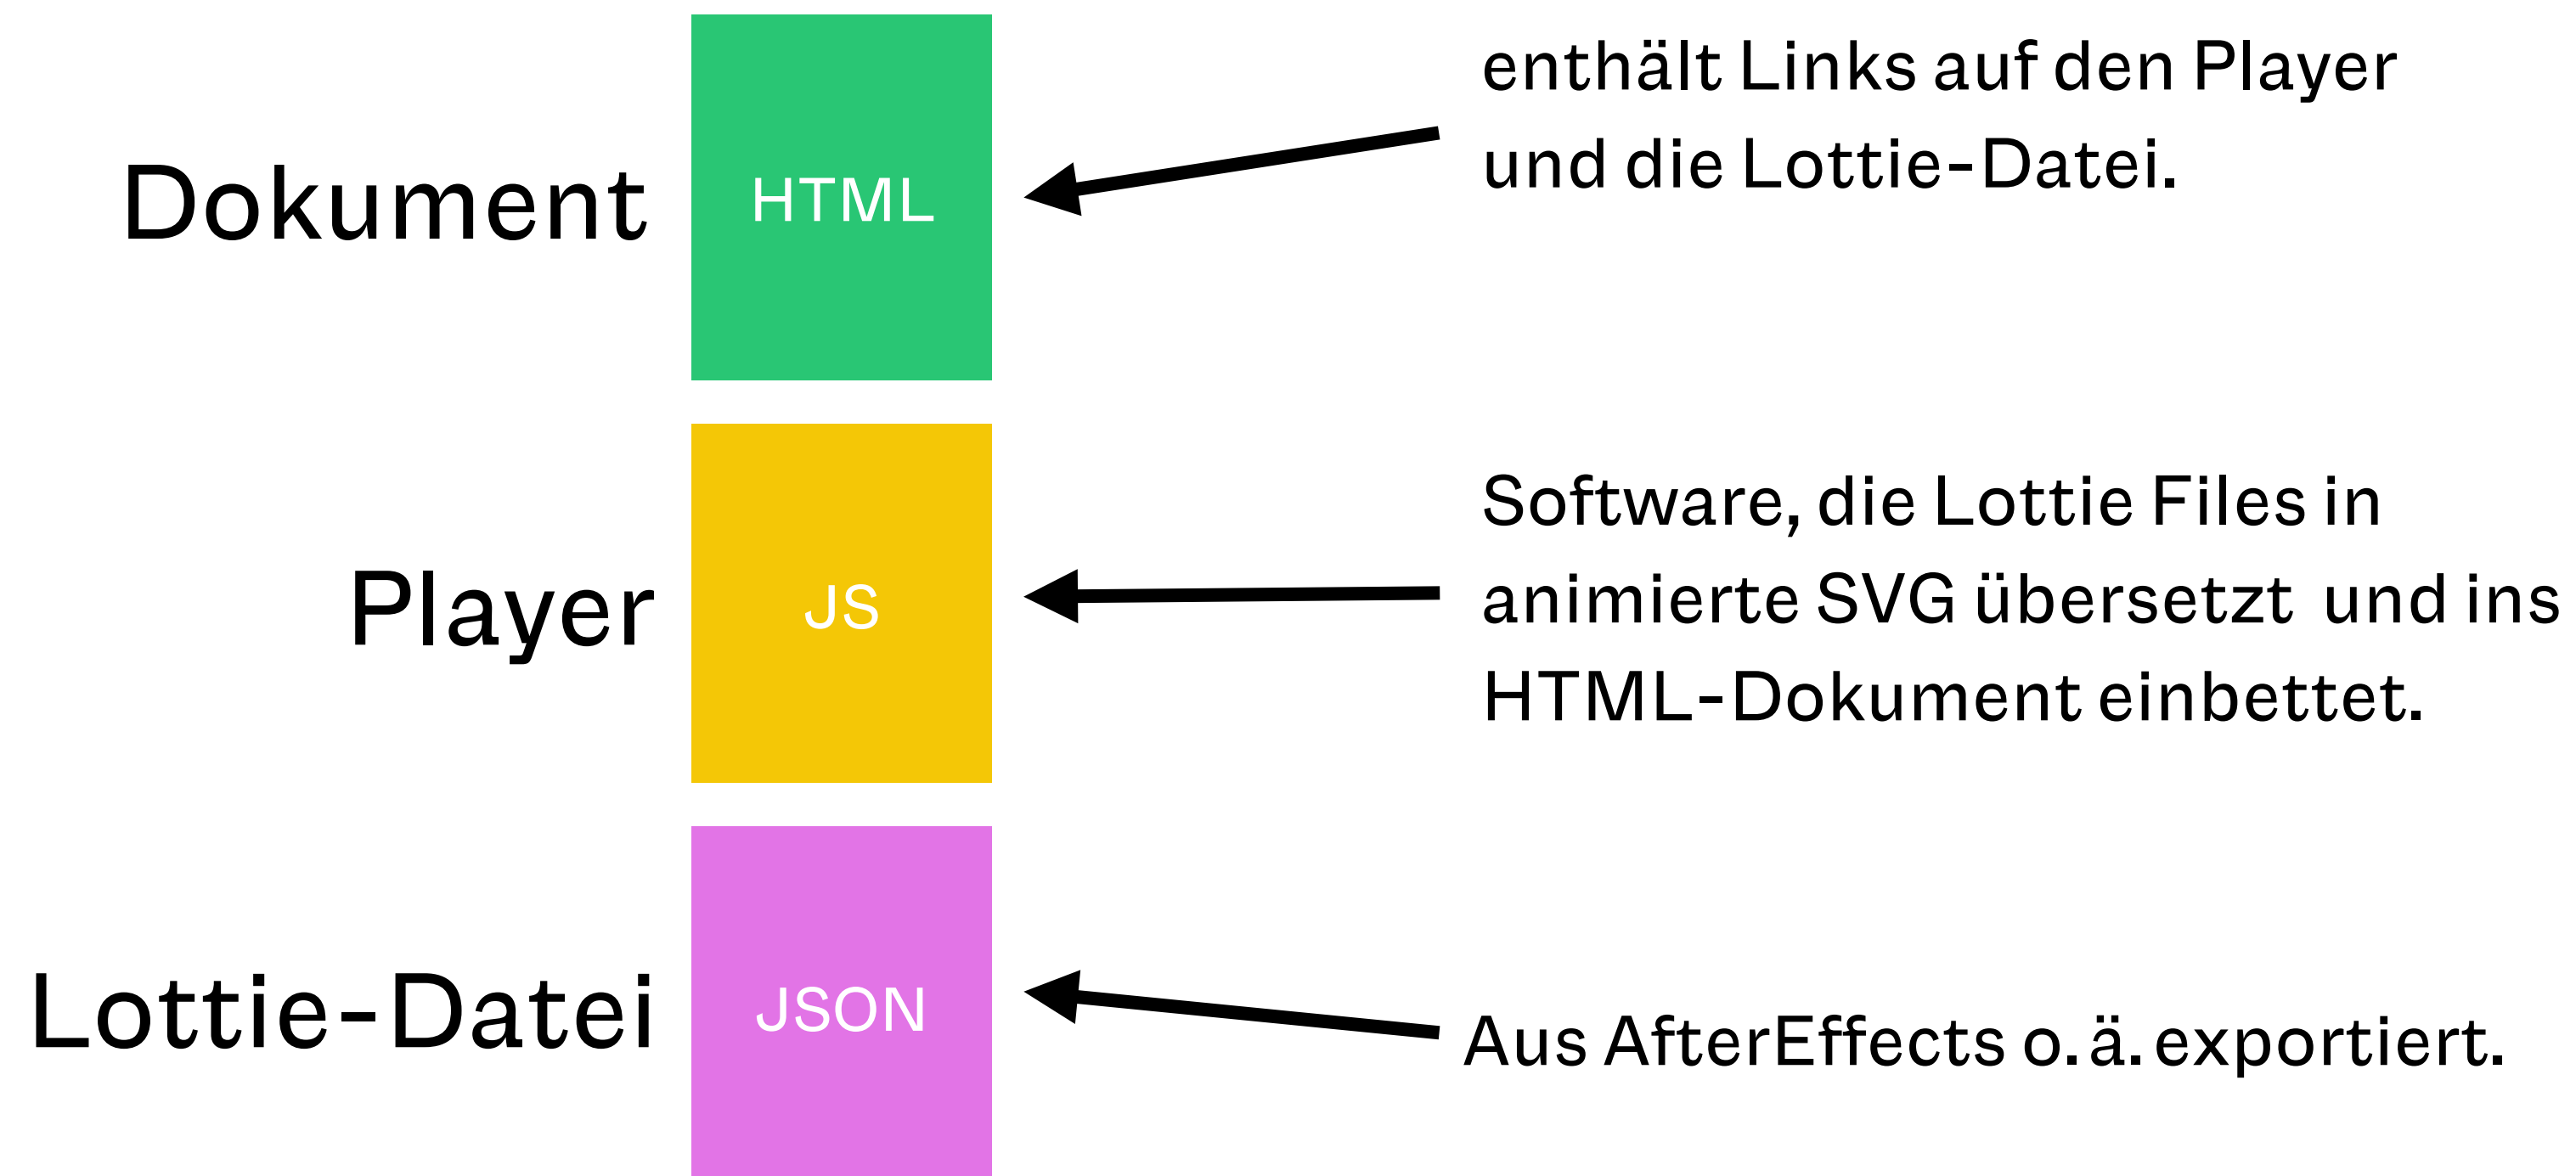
Dokument

HTML

enthält Links auf den Player und die Lottie-Datei.

Player

JS

Software, die Lottie Files in animierte SVG übersetzt und ins HTML-Dokument einbettet.

Lottie-Datei

JSON

Aus AfterEffects o.ä. exportiert.